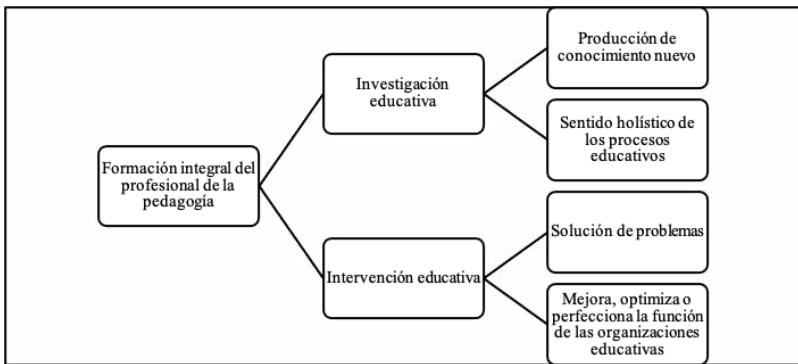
Formación integral del profesional de la pedagogía

Investigación educativa

Producción de conocimiento nuevo

Sentido holístico de los procesos educativos

Intervención educativa

Solución de problemas

Mejora, optimiza o perfecciona la función de las organizaciones educativas